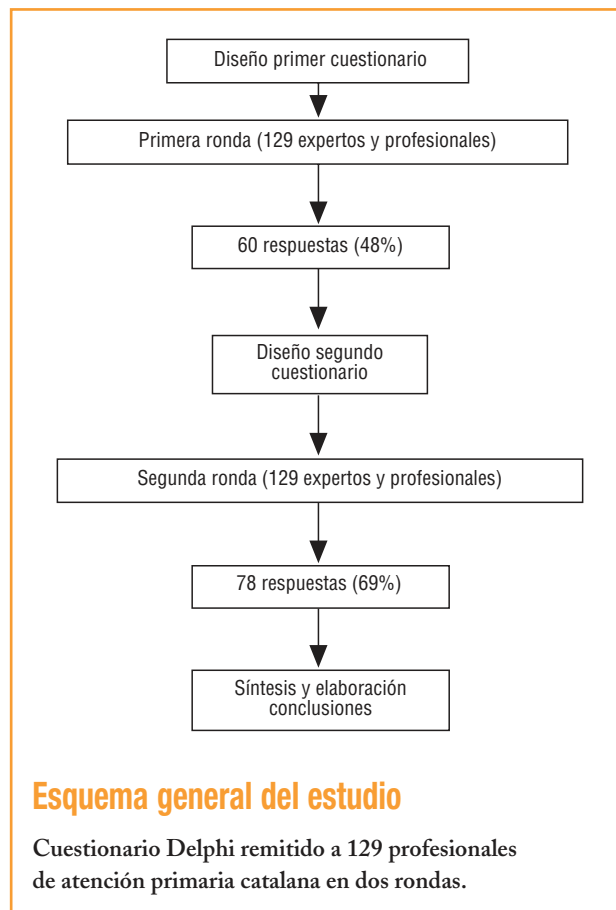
Diseño primer cuestionario

Primera ronda (129 expertos y profesionales)

60 respuestas (48%)

Diseño segundo cuestionario

Segunda ronda (129 expertos y profesionales)

78 respuestas (69%)

Síntesis y elaboración conclusiones

Esquema general del estudio

Cuestionario Delphi remitido a 129 profesionales de atención primaria catalana en dos rondas.